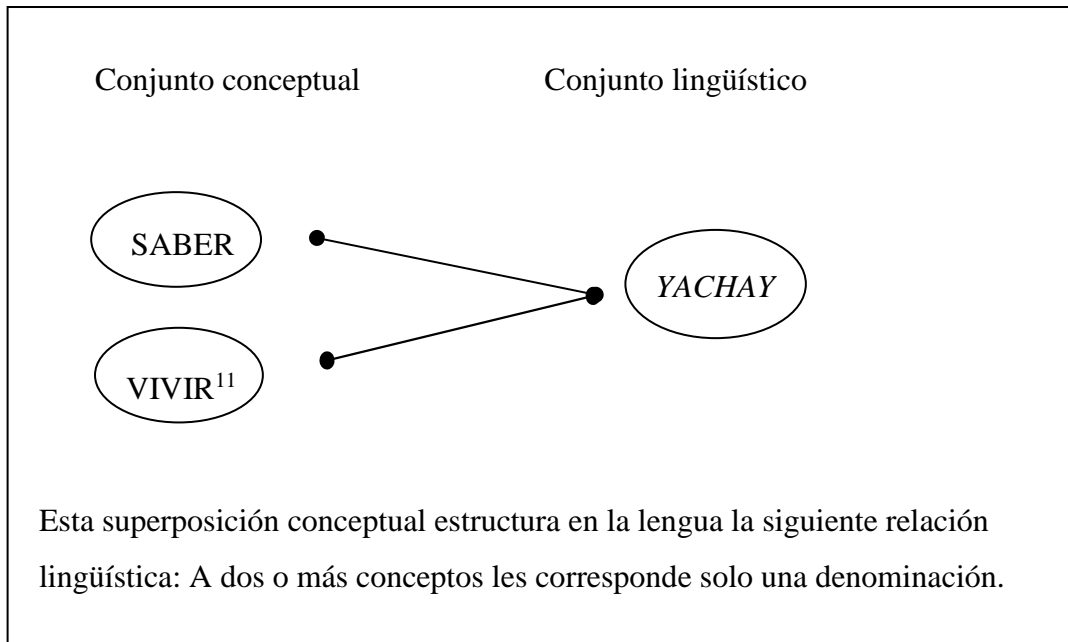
Conjunto conceptual

Conjunto lingüístico

SABER

VIVIR$^{11}$

YACHAY

Esta superposición conceptual estructura en la lengua la siguiente relación lingüística: A dos o más conceptos les corresponde solo una denominación.